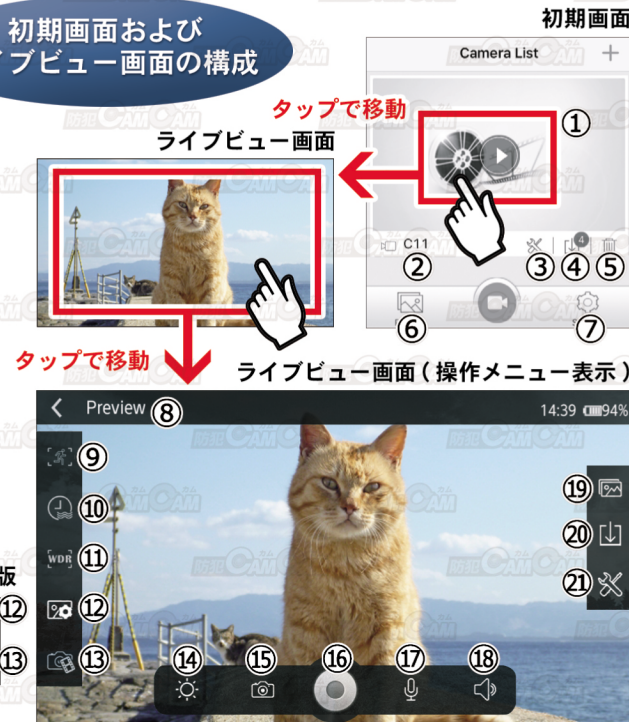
初期画面および
ライブビュー画面の構成

初期画面

Camera List +

タップで移動

①

ライブビュー画面

C11

②

③ ④ ⑤

4

⑥

⑦

タップで移動

ライブビュー画面（操作メニュー表示）

Preview ⑧

14:39 94%

⑨

⑩

WDR ⑪

版

⑫ ⑫

⑬ ⑬

⑭ ⑮ ⑯ ⑰ ⑱

⑲

⑳

㉑

防犯CAMCAM